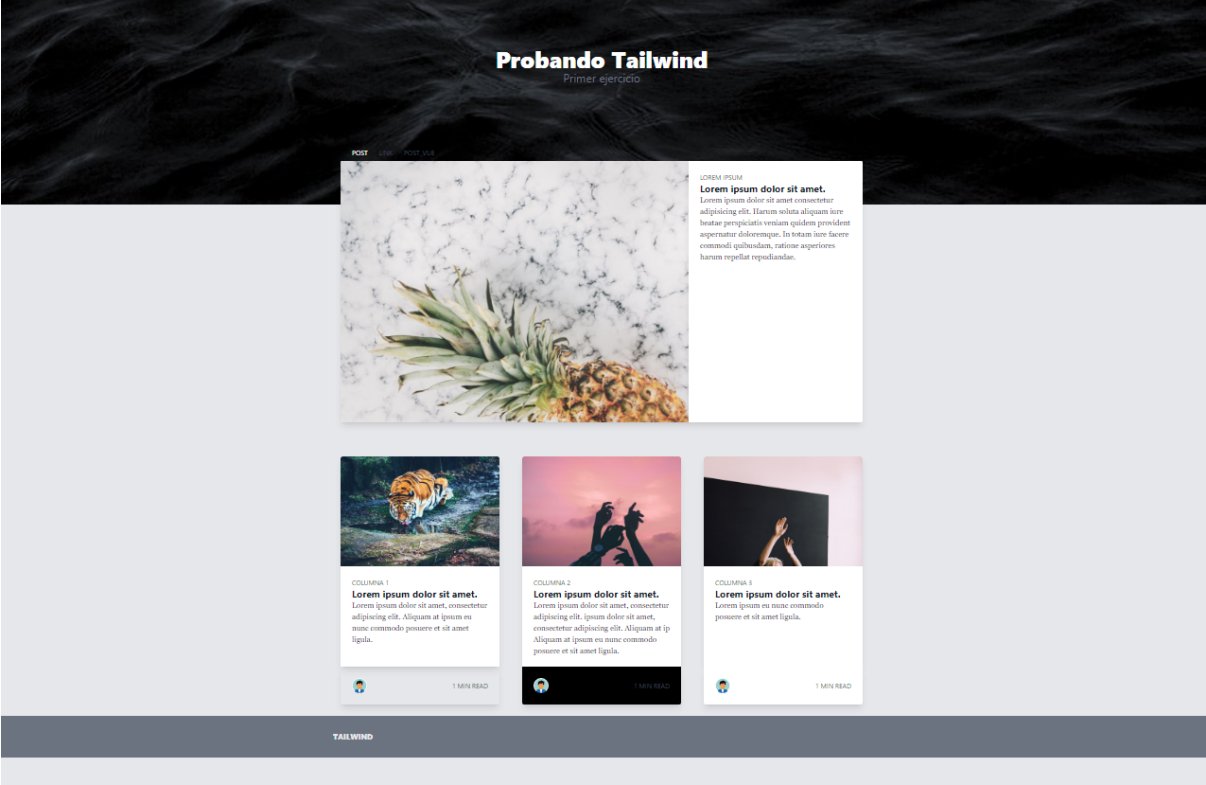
Probando Tailwind
Primer ejercicio

POST LINK POST_VUE

LOREM IPSUM
Lorem ipsum dolor sit amet.
Lorem ipsum dolor sit amet consectetur adipisicing elit. Harum soluta aliquam iure beatae perspiciatis veniam quidem provident aspernatur doloremque. In totam iure facere commodi quibusdam, ratione asperiores harum repellat repudiandae.

COLUMNA 1
Lorem ipsum dolor sit amet.
Lorem ipsum dolor sit amet, consectetur adipiscing elit. Aliquam at ipsum eu nunc commodo posuere et sit amet ligula.

1 MIN READ

COLUMNA 2
Lorem ipsum dolor sit amet.
Lorem ipsum dolor sit amet, consectetur adipiscing elit. ipsum dolor sit amet, consectetur adipiscing elit. Aliquam at ip Aliquam at ipsum eu nunc commodo posuere et sit amet ligula.

1 MIN READ

COLUMNA 3
Lorem ipsum dolor sit amet.
Lorem ipsum eu nunc commodo posuere et sit amet ligula.

1 MIN READ

TAILWIND